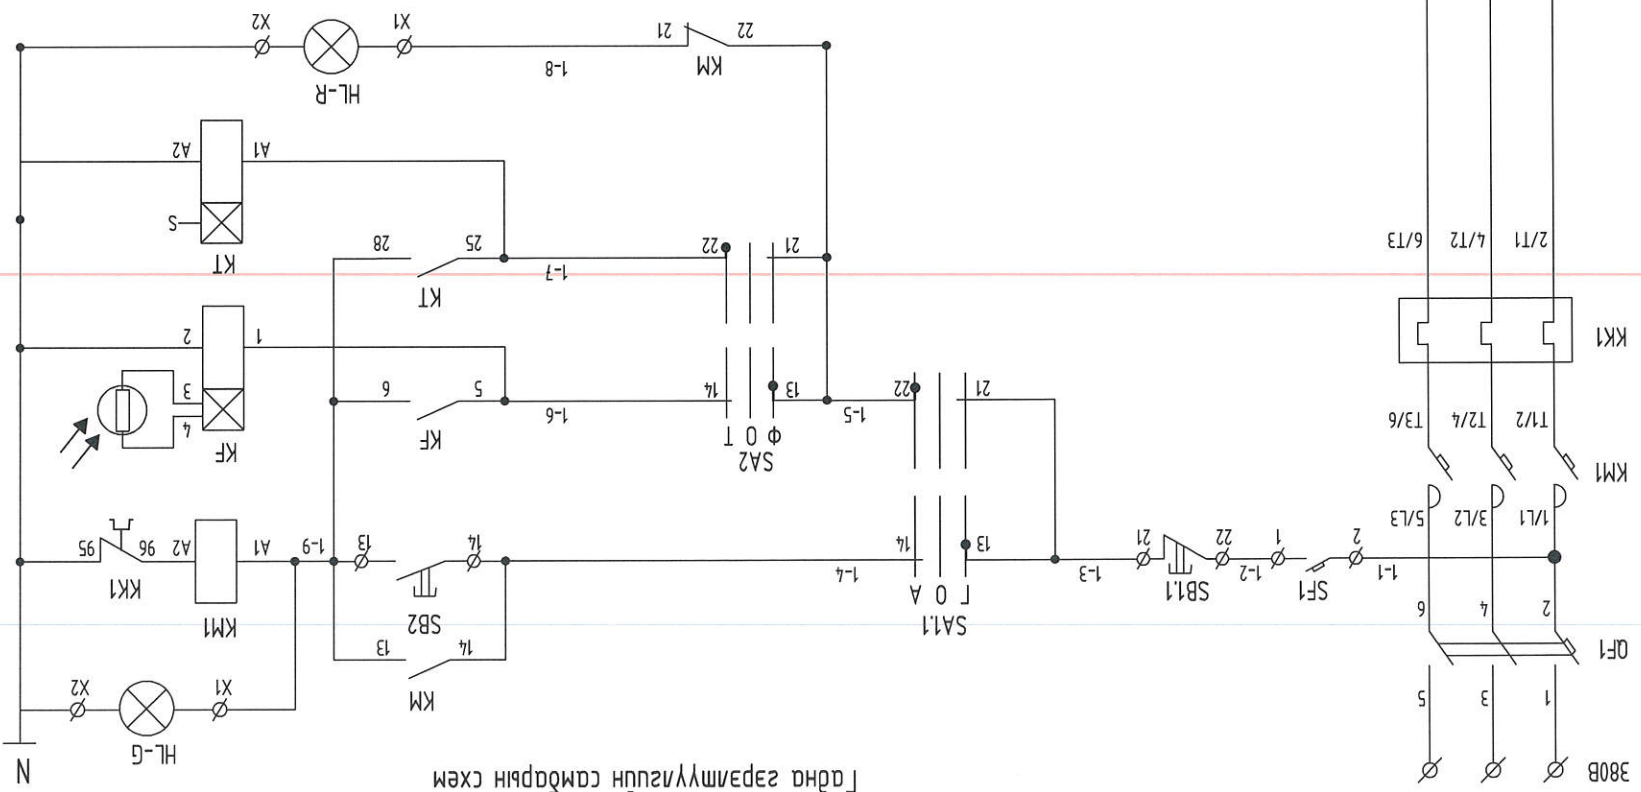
Гадна гэрэлтүүлгийн самбарын схем

380В
N
QF1
1 3 5
2 4 6
KM1
1/L1 3/L2 5/L3
T1/2 T2/4 T3/6
KK1
2/T1 4/T2 6/T3
SF1
1-1
2 1
1-2
SB1.1
22 21
1-3
SA1.1
13 14
21 22
Г О А
1-4
1-5
SB2
13 14
KM
13 14
1-9
KM1
A1 A2
KK1
96 95
HL-G
X1 X2
SA2
Ф О Т
13 14
21 22
1-6
KF
5 6
1 2
3 4
1-7
KT
25 28
A1 A2
S
HL-R
X1 X2
1-8
KM
22 21